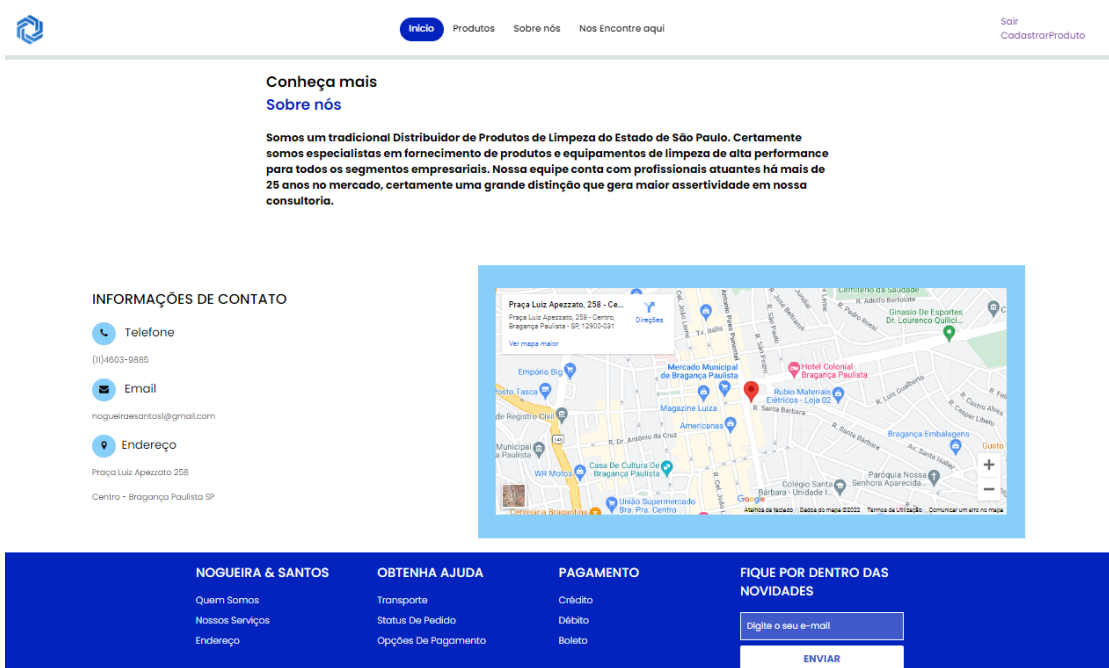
Inicio Produtos Sobre nós Nos Encontre aqui

Sair
CadastrarProduto

Conheça mais

Sobre nós

Somos um tradicional Distribuidor de Produtos de Limpeza do Estado de São Paulo. Certamente somos especialistas em fornecimento de produtos e equipamentos de limpeza de alta performance para todos os segmentos empresariais. Nossa equipe conta com profissionais atuantes há mais de 25 anos no mercado, certamente uma grande distinção que gera maior assertividade em nossa consultoria.

INFORMAÇÕES DE CONTATO

Telefone

(11)4603-9885

Email

nogueiraesantos1@gmail.com

Endereço

Praça Luiz Apezzato 258

Centro - Bragança Paulista SP

Praça Luiz Apezzato, 258 - Ce...
Praça Luiz Apezzato, 258 - Centro, Bragança Paulista - SP, 12900-031
Direções
Ver mapa maior

Cemitério da Saudade
R. Adolfo Bartolote
Ginasio de Esportes Dr. Lourenço Quilici
Hotel Colonial Bragança Paulista
Empório Big
Mercado Municipal de Bragança Paulista
Posto Tasca
Rubio Materiais Elétricos - Loja 02
R. Santa Barbara
de Registro Civil
Magazine Luiza
Americanas
R. Dr. Antônio da Cruz
Bragança Embalagens
Gusto
Municipal de Bragança
Casa De Cultura De Bragança Paulista
WR Motos
Paróquia Nossa Senhora Aparecida
Colégio Santa Bárbara - Unidade I
União Supermercado Bra. Pra. Centro
Cervejaria Bragantina
R. Castro Alves
R. Luis Guilherme
R. Pedro Rossi
Google
Atalhos do teclado Dados do mapa ©2022 Termos de Utilização Comunicar um erro no mapa

NOGUEIRA & SANTOS
Quem Somos
Nossos Serviços
Endereço

OBTENHA AJUDA
Transporte
Status De Pedido
Opções De Pagamento

PAGAMENTO
Crédito
Débito
Boleto

FIQUE POR DENTRO DAS NOVIDADES
Digite o seu e-mail
ENVIAR